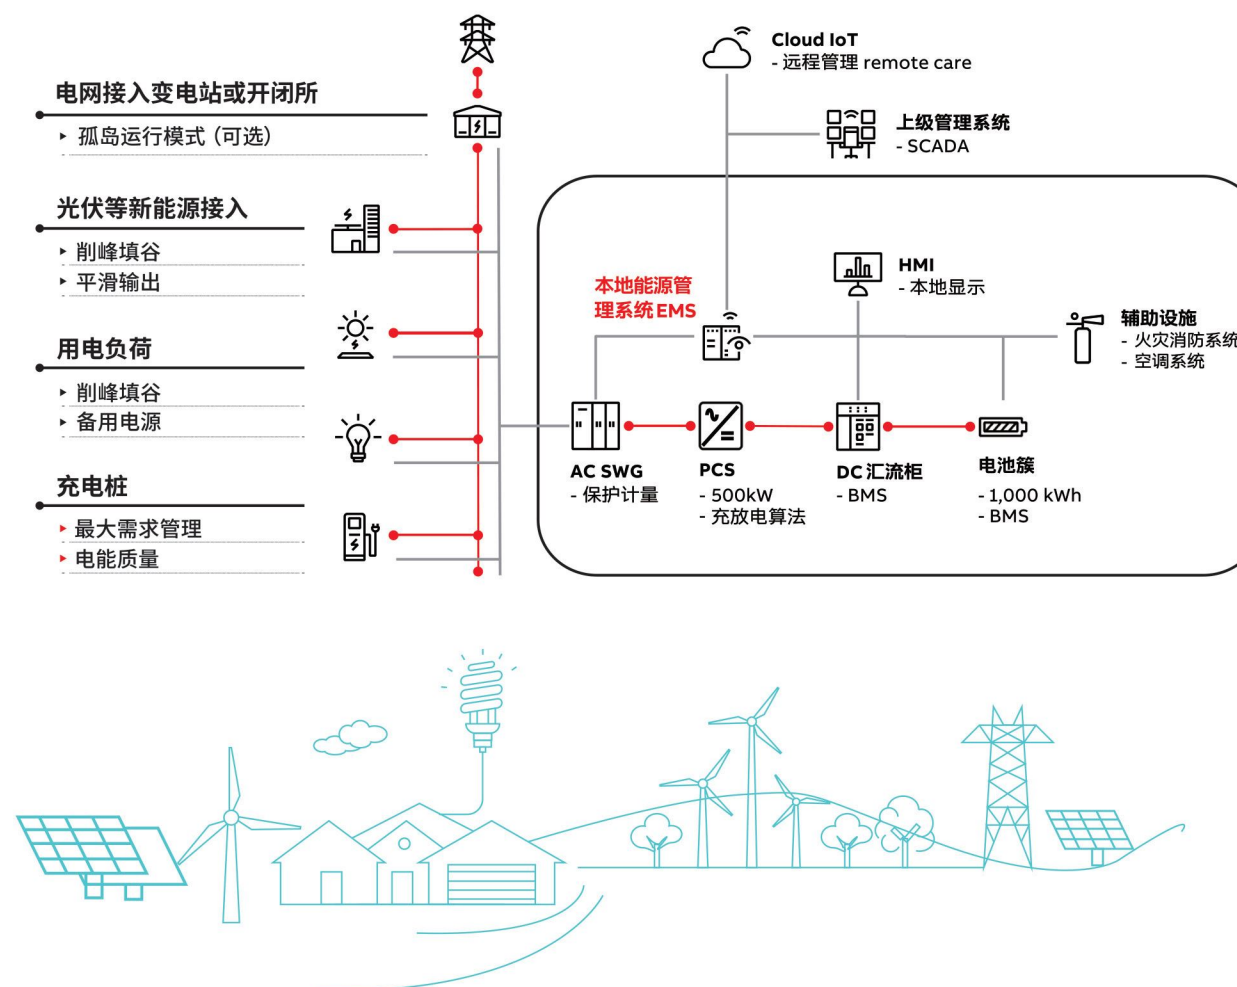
电网接入变电站或开闭所

▸ 孤岛运行模式（可选）

光伏等新能源接入

▸ 削峰填谷

▸ 平滑输出

用电负荷

▸ 削峰填谷

▸ 备用电源

充电桩

▸ 最大需求管理

▸ 电能质量

Cloud IoT
- 远程管理 remote care

上级管理系统
- SCADA

本地能源管理系统EMS

HMI
- 本地显示

辅助设施
- 火灾消防系统
- 空调系统

AC SWG
- 保护计量

PCS
- 500kW
- 充放电算法

DC 汇流柜
- BMS

电池簇
- 1,000 kWh
- BMS